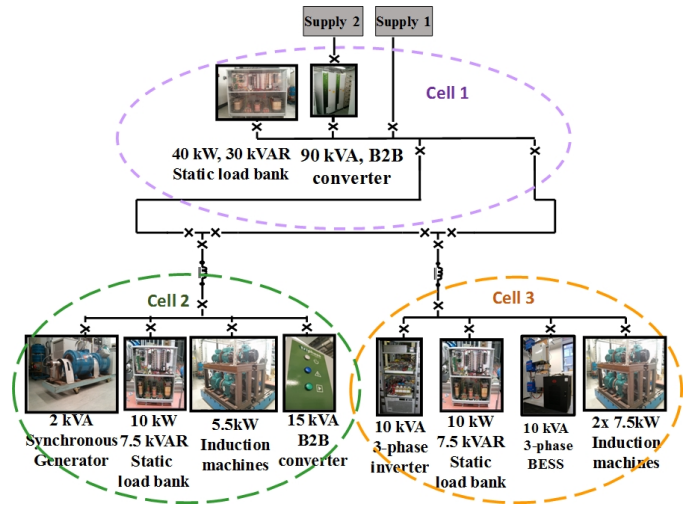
Supply 2

Supply 1

Cell 1

40 kW, 30 kVAR
Static load bank

90 kVA, B2B
converter

Cell 2

Cell 3

2 kVA
Synchronous
Generator

10 kW
7.5 kVAR
Static
load bank

5.5kW
Induction
machines

15 kVA
B2B
converter

10 kVA
3-phase
inverter

10 kW
7.5 kVAR
Static
load bank

10 kVA
3-phase
BESS

2x 7.5kW
Induction
machines